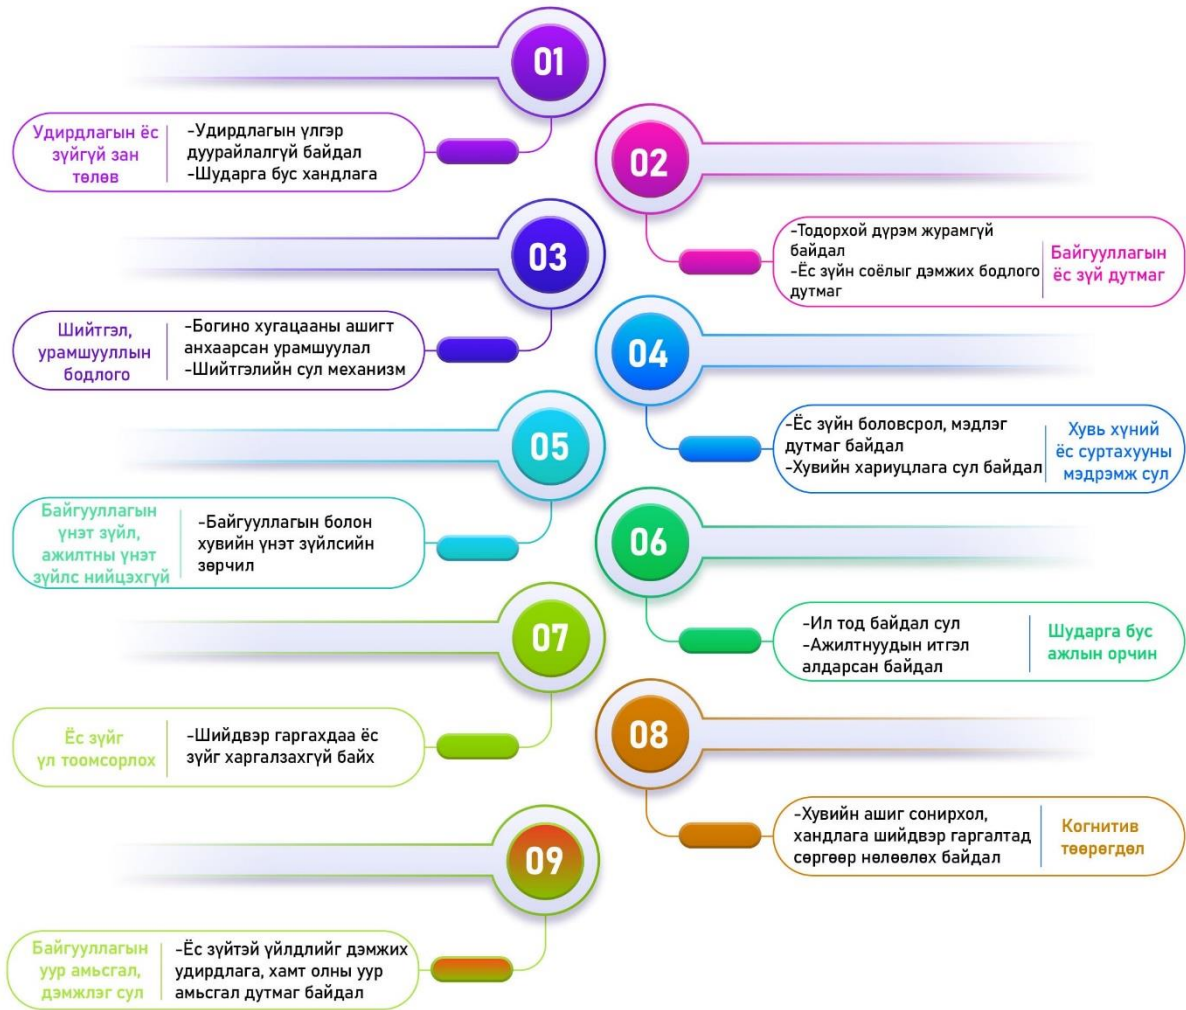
01

Удирдлагын ёс зүйгүй зан төлөв

-Удирдлагын үлгэр дуурайлалгүй байдал
-Шударга бус хандлага

02

-Тодорхой дүрэм журамгүй байдал
-Ёс зүйн соёлыг дэмжих бодлого дутмаг

Байгууллагын ёс зүй дутмаг

03

Шийтгэл, урамшууллын бодлого

-Богино хугацааны ашигт анхаарсан урамшуулал
-Шийтгэлийн сул механизм

04

-Ёс зүйн боловсрол, мэдлэг дутмаг байдал
-Хувийн хариуцлага сул байдал

Хувь хүний ёс суртахууны мэдрэмж сул

05

Байгууллагын үнэт зүйл, ажилтны үнэт зүйлс нийцэхгүй

-Байгууллагын болон хувийн үнэт зүйлсийн зөрчил

06

-Ил тод байдал сул
-Ажилтнуудын итгэл алдарсан байдал

Шударга бус ажлын орчин

07

Ёс зүйг үл тоомсорлох

-Шийдвэр гаргахдаа ёс зүйг харгалзахгүй байх

08

-Хувийн ашиг сонирхол, хандлага шийдвэр гаргалтад сөргөөр нөлөөлөх байдал

Когнитив төөрөгдөл

09

Байгууллагын уур амьсгал, дэмжлэг сул

-Ёс зүйтэй үйлдлийг дэмжих удирдлага, хамт олны уур амьсгал дутмаг байдал